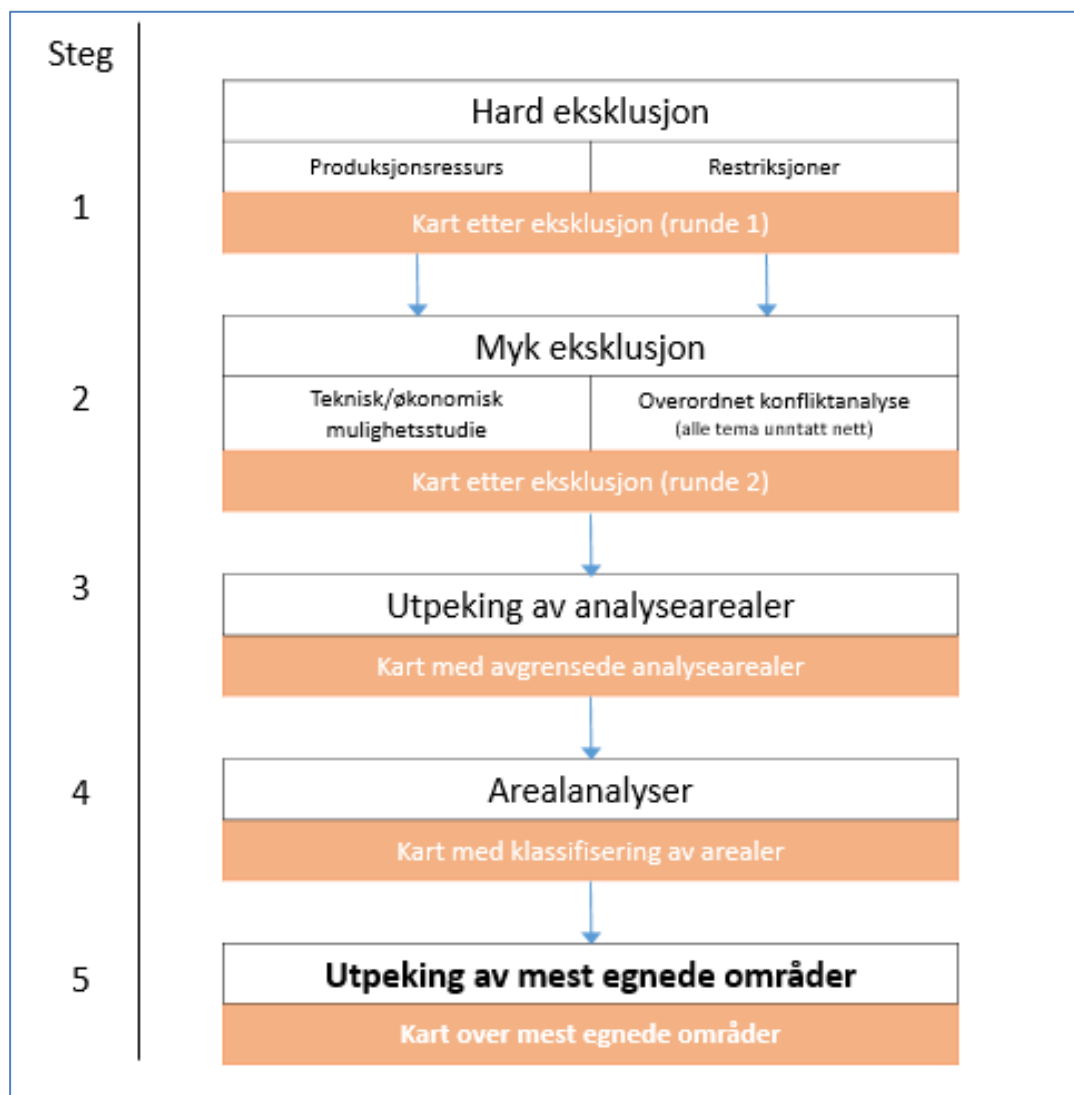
Steg

1

Hard eksklusjon

Produksjonsressurs

Restriksjoner

Kart etter eksklusjon (runde 1)

2

Myk eksklusjon

Teknisk/økonomisk mulighetsstudie

Overordnet konfliktanalyse (alle tema unntatt nett)

Kart etter eksklusjon (runde 2)

3

Utpeking av analysearealer

Kart med avgrensede analysearealer

4

Arealanalyser

Kart med klassifisering av arealer

5

**Utpeking av mest egnede områder**

**Kart over mest egnede områder**